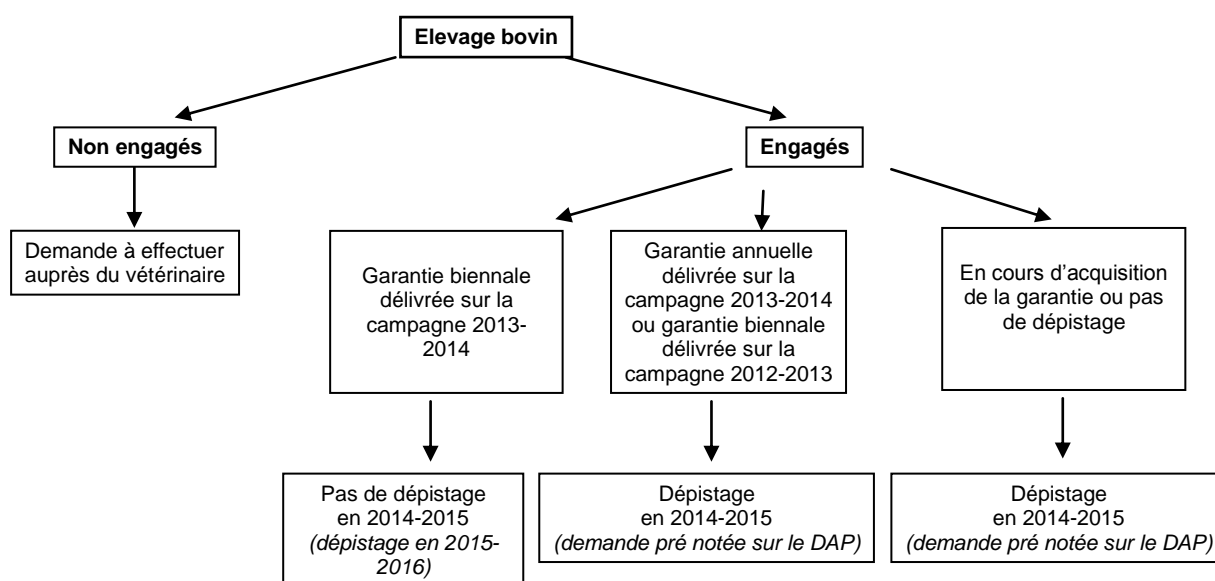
Elevage bovin

Non engagés

Demande à effectuer auprès du vétérinaire

Engagés

Garantie biennale délivrée sur la campagne 2013-2014

Pas de dépistage en 2014-2015 *(dépistage en 2015-2016)*

Garantie annuelle délivrée sur la campagne 2013-2014 ou garantie biennale délivrée sur la campagne 2012-2013

Dépistage en 2014-2015 *(demande pré notée sur le DAP)*

En cours d'acquisition de la garantie ou pas de dépistage

Dépistage en 2014-2015 *(demande pré notée sur le DAP)*